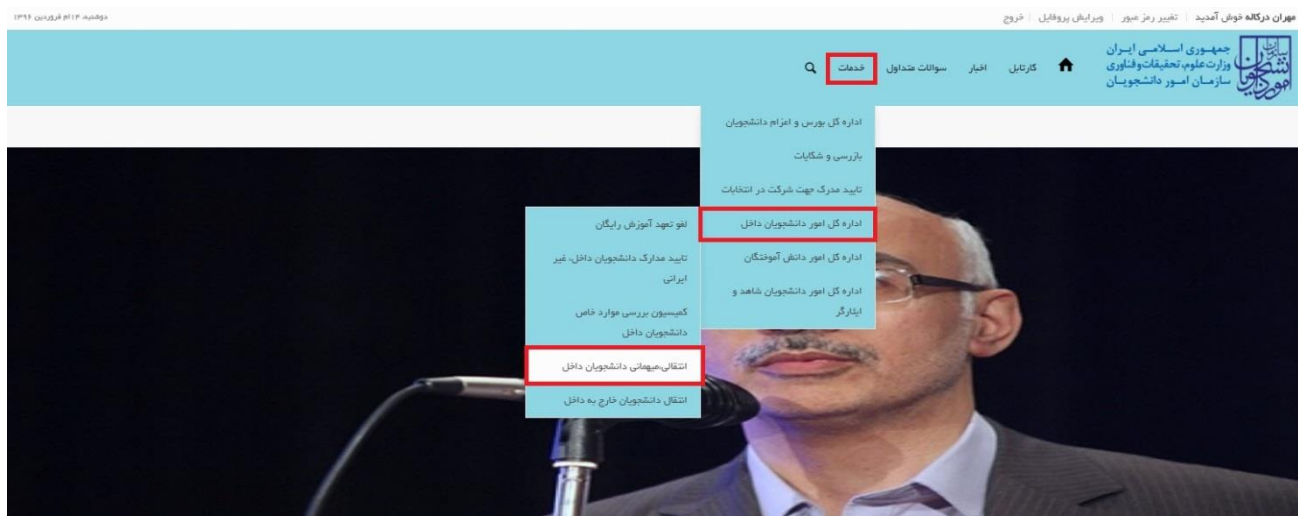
مهران درگاله خوش آمدید | تغییر رمز عبور | ویرایش پروفایل | خروج

دوشنبه ۱۴ام فروردین ۱۳۹۶

جمهوری اسلامی ایران
وزارت علوم، تحقیقات و فناوری
سازمان امور دانشجویان

امور دانشجویان

کارتابل اخبار سوالات متداول خدمات

اداره کل بورس و اعزام دانشجویان

بازرسی و شکایات

تایید مدرک جهت شرکت در انتخابات

اداره کل امور دانشجویان داخل

اداره کل امور دانش آموختگان

اداره کل امور دانشجویان شاهد و ایثارگر

لغو تعهد آموزش رایگان

تایید مدارک دانشجویان داخل، غیر ایرانی

کمیسیون بررسی موارد خاص دانشجویان داخل

انتقالی،میهمانی دانشجویان داخل

انتقال دانشجویان خارج به داخل